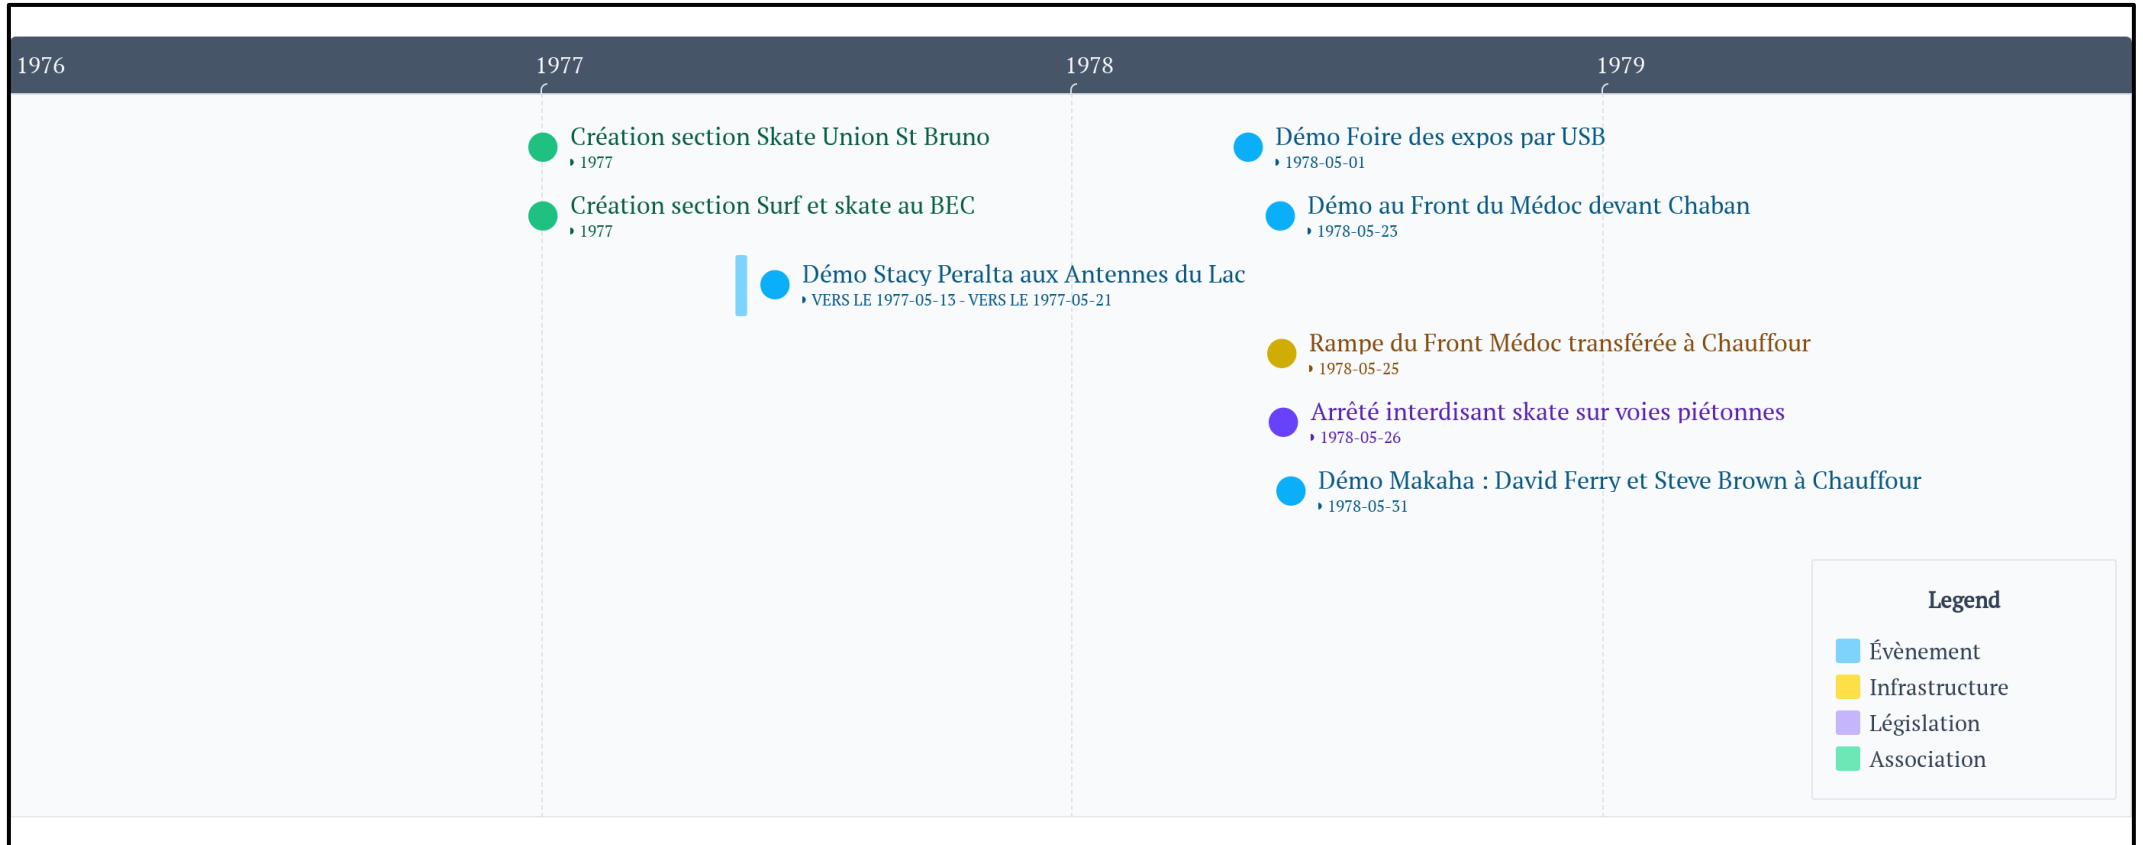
1976 1977 1978 1979

Création section Skate Union St Bruno
1977

Création section Surf et skate au BEC
1977

Démo Stacy Peralta aux Antennes du Lac
VERS LE 1977-05-13 - VERS LE 1977-05-21

Démo Foire des expos par USB
1978-05-01

Démo au Front du Médoc devant Chaban
1978-05-23

Rampe du Front Médoc transférée à Chauffour
1978-05-25

Arrêté interdisant skate sur voies piétonnes
1978-05-26

Démo Makaha : David Ferry et Steve Brown à Chauffour
1978-05-31

Legend

Évènement
Infrastructure
Législation
Association